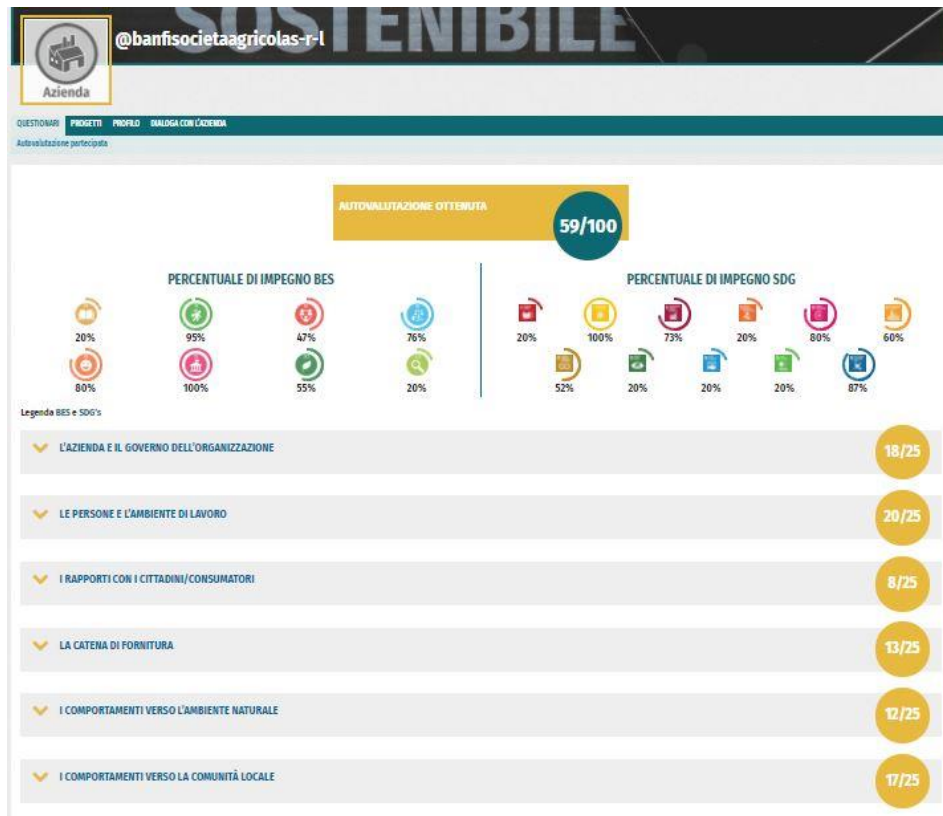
SOSTENIBILE

@banfisocietaagricolas-r-l

Azienda

QUESTIONARI PROGETTI PROFILO DIALOGA CON L'AZIENDA

Autovalutazione partecipata

AUTOVALUTAZIONE OTTENUTA

59/100

PERCENTUALE DI IMPEGNO BES

20% 95% 47% 76%
80% 100% 55% 20%

PERCENTUALE DI IMPEGNO SDG

20% 100% 73% 20% 80% 60%
52% 20% 20% 20% 87%

Legenda BES e SDG's

L'AZIENDA E IL GOVERNO DELL'ORGANIZZAZIONE 18/25

LE PERSONE E L'AMBIENTE DI LAVORO 20/25

I RAPPORTI CON I CITTADINI/CONSUMATORI 8/25

LA CATENA DI FORNITURA 13/25

I COMPORTAMENTI VERSO L'AMBIENTE NATURALE 12/25

I COMPORTAMENTI VERSO LA COMUNITÀ LOCALE 17/25